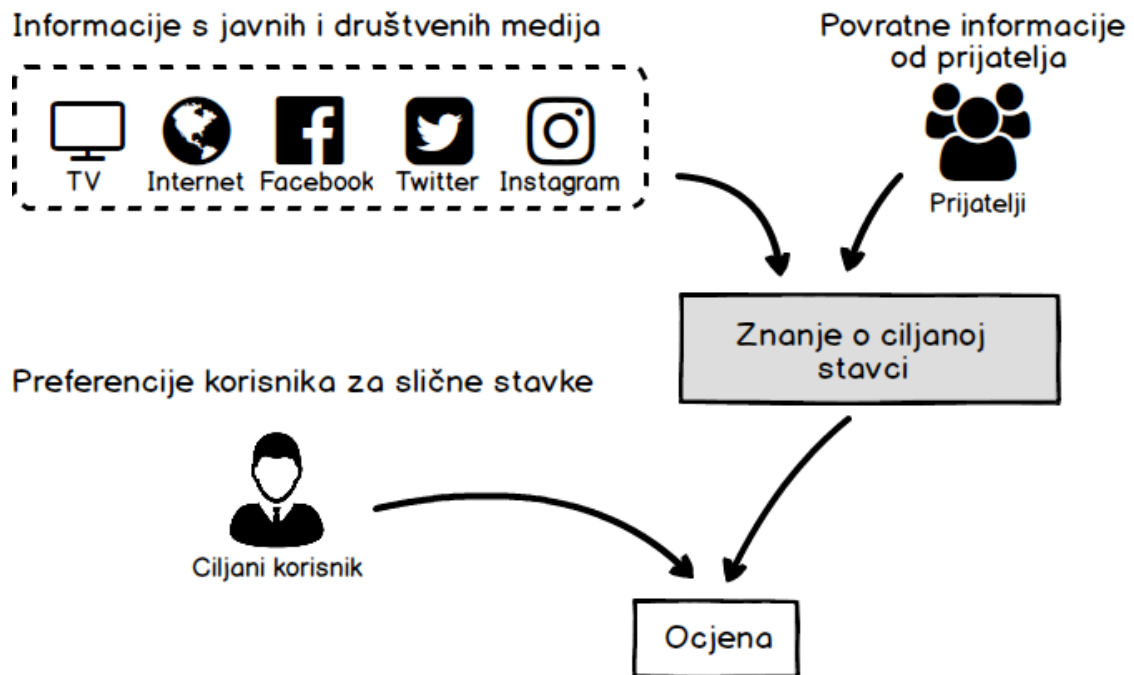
Informacije s javnih i društvenih medija

TV Internet Facebook Twitter Instagram

Povratne informacije od prijatelja

Prijatelji

Znanje o ciljanoj stavci

Preferencije korisnika za slične stavke

Ciljani korisnik

Ocjena